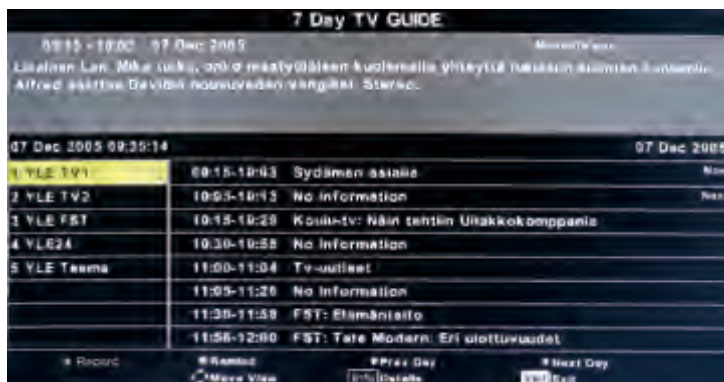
7 Day TV GUIDE

09:15 - 10:00 07 Dec 2005 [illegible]

Lisäinen Len. Mike luku, onko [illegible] kuolemalla yhteyttä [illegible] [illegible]. Alfred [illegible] Davidin nousuveden vangiksi. Stereo.

07 Dec 2005 09:35:14 07 Dec 2005

| | | |
|---|---|---|
| 1 YLE TV1 | 09:15-10:03 | Sydämen asialla |
| 2 YLE TV2 | 10:03-10:13 | No information |
| 3 YLE FST | 10:15-10:28 | Koulu-tv: Näin tehtiin Ullakkokomppania |
| 4 YLE24 | 10:30-10:58 | No information |
| 5 YLE Teema | 11:00-11:04 | Tv-uutiset |
| | 11:05-11:28 | No information |
| | 11:30-11:58 | FST: Elämänlaito |
| | 11:58-12:00 | FST: Tate Modern: Eri ulottuvuudet |

Record Remind Prev Day Next Day More View Info Details Exit